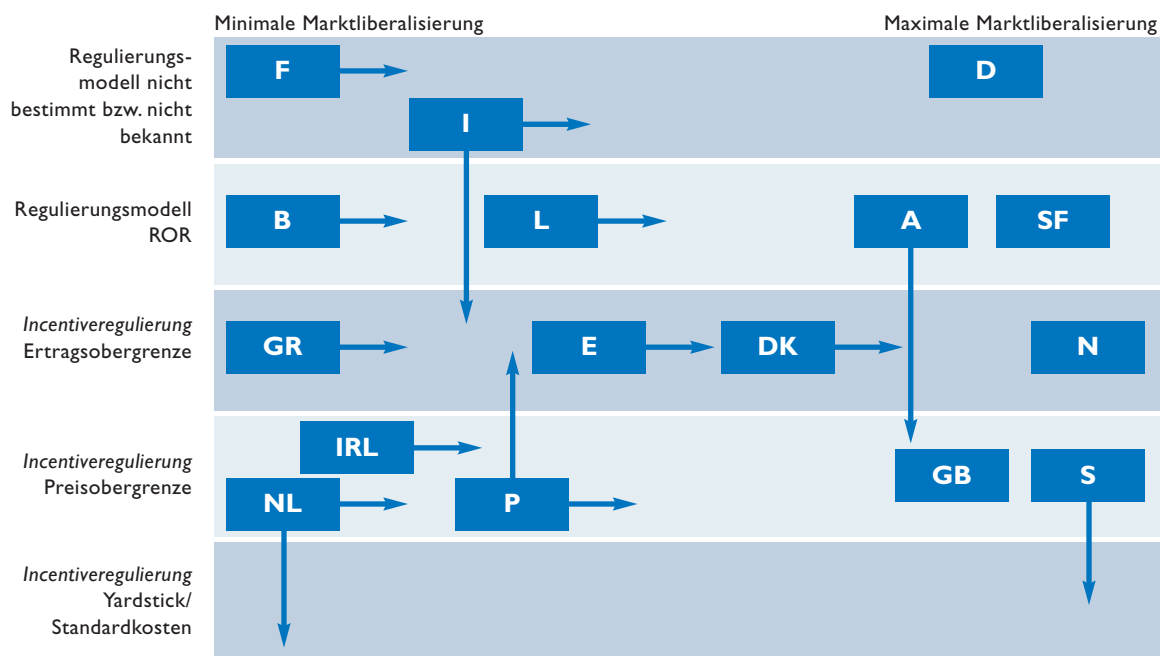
Minimale Marktliberalisierung

Maximale Marktliberalisierung

Regulierungsmodell nicht bestimmt bzw. nicht bekannt

F

D

I

Regulierungsmodell ROR

B

L

A

SF

*Incentiveregulierung* Ertragsobergrenze

GR

E

DK

N

*Incentiveregulierung* Preisobergrenze

IRL

GB

S

NL

P

*Incentiveregulierung* Yardstick/ Standardkosten